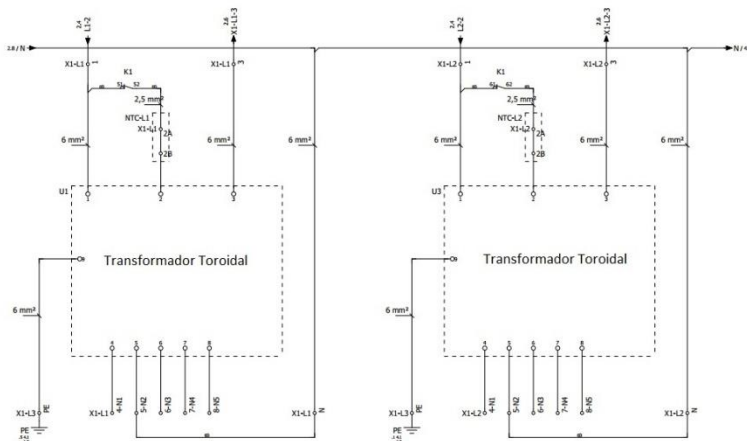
2.8 / N

N / 4

2.4
L1-2

2.6
X1-L1-3

X1-L1 1

K1

51 52

X1-L1 3

2,5 mm²

NTC-L1
X1-L1 2A

2B

6 mm²

6 mm²

6 mm²

U1

Transformador Toroidal

6 mm²

X1-L3 PE

PE

X1-L1 4-N1

5-N2

6-N3

7-N4

8-N5

X1-L1 N

2.4
L2-2

2.6
X1-L2-3

X1-L2 1

K1

51 52

X1-L2 3

2,5 mm²

NTC-L2
X1-L2 2A

2B

6 mm²

6 mm²

6 mm²

U3

Transformador Toroidal

6 mm²

X1-L3 PE

PE

X1-L2 4-N1

5-N2

6-N3

7-N4

8-N5

X1-L2 N